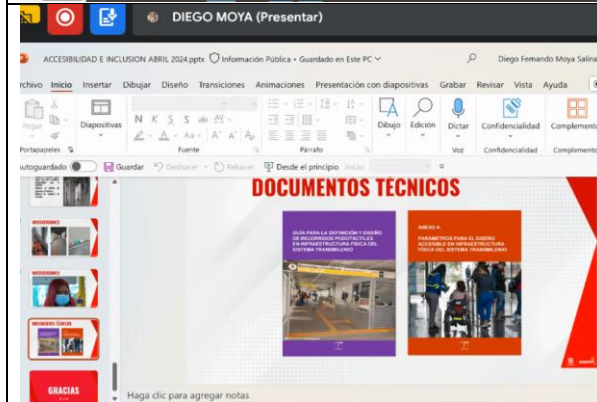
DIEGO MOYA (Presentar)

ACCESIBILIDAD E INCLUSION ABRIL 2024.pptx Información Pública • Guardado en Este PC

Diego Fernando Moya Salina

rchivo Inicio Insertar Dibujar Diseño Transiciones Animaciones Presentación con diapositivas Grabar Revisar Vista Ayuda

Pegar Diapositivas Dibujo Edición Dictar Confidencialidad Complemento

Portapapeles Fuente Párrafo Voz Confidencialidad Complemento

utoguardado Guardar Deshacer Rehacer Desde el principio Inicio

DOCUMENTOS TECNICOS

GUIA PARA LA DEFINICIÓN Y DISEÑO DE RECORRIDOS PODOTÁCTILES EN INFRAESTRUCTURA FÍSICA DEL SISTEMA TRANSMILENIO

ANEXO A.
PARAMETROS PARA EL DISEÑO ACCESIBLE EN INFRAESTRUCTURA FÍSICA DEL SISTEMA TRANSMILENIO

DOCUMENTOS TECNICOS

GRACIAS

Haga clic para agregar notas